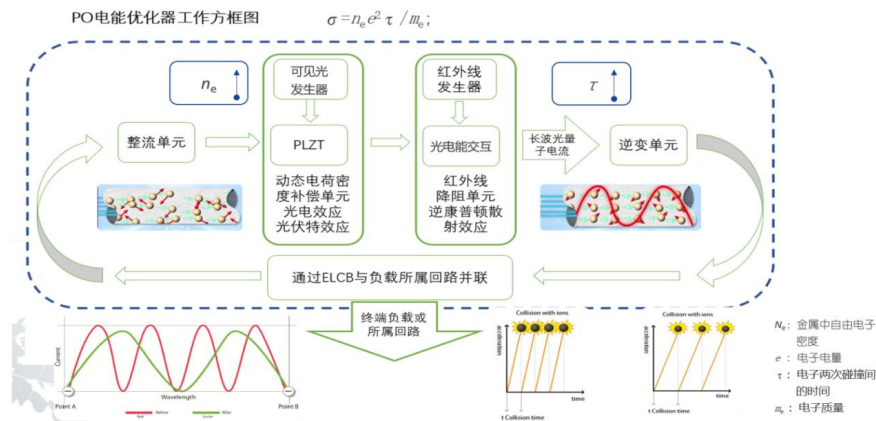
PO电能优化器工作方框图

$\sigma = n_e e^2 \tau / m_e$;

$n_e$

可见光发生器

PLZT

动态电荷密度补偿单元
光电效应
光伏特效应

红外线发生器

光电能交互

红外线
降阻单元
逆康普顿散射效应

$\tau$

整流单元

长波光量子电流

逆变单元

通过ELCB与负载所属回路并联

终端负载或所属回路

Current

Wavelength

Point A

Point B

Before

After

Collision with ions

acceleration

time

t Collision time

Collision with ions

acceleration

time

t Collision time

$N_e$：金属中自由电子密度
$e$：电子电量
$\tau$：电子两次碰撞间的时间
$m_e$：电子质量